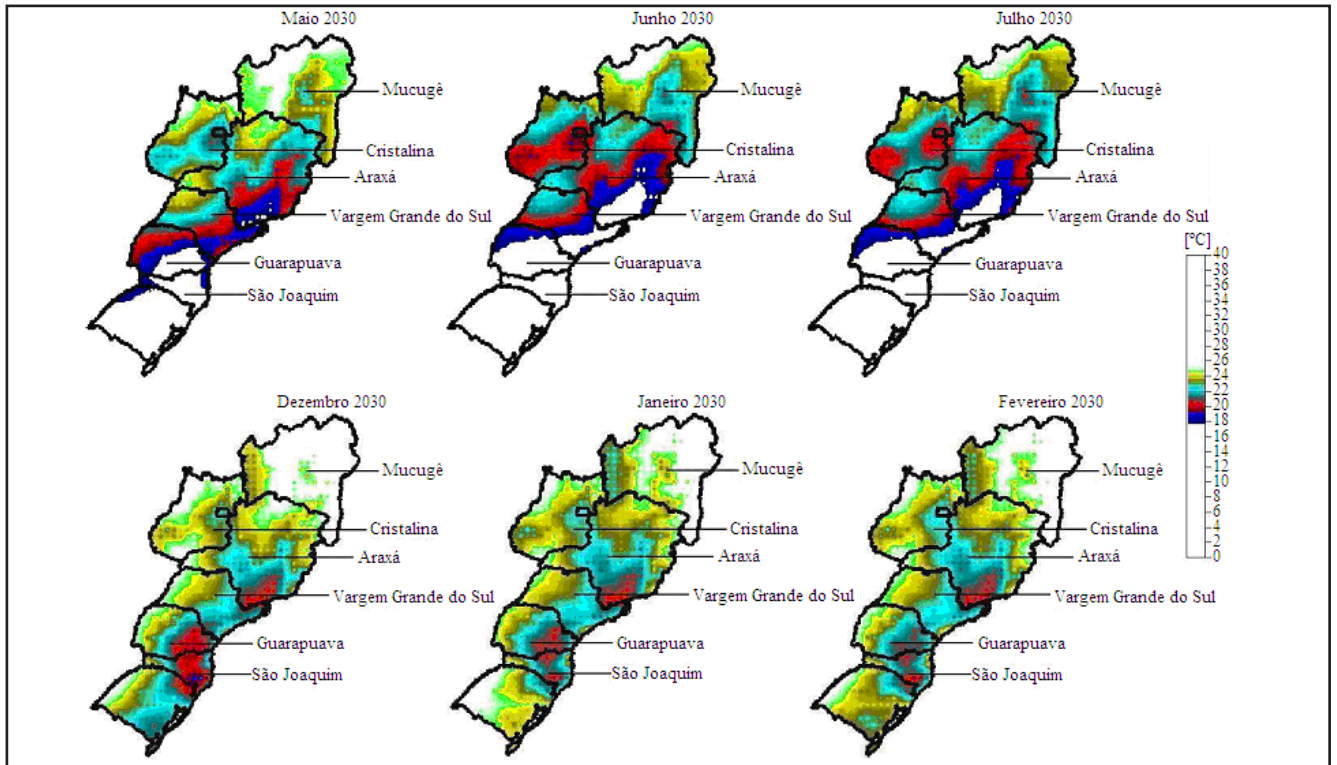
Maio 2030

Mucugê

Cristalina

Araxá

Vargem Grande do Sul

Guarapuava

São Joaquim

Junho 2030

Mucugê

Cristalina

Araxá

Vargem Grande do Sul

Guarapuava

São Joaquim

Julho 2030

Mucugê

Cristalina

Araxá

Vargem Grande do Sul

Guarapuava

São Joaquim

[°C]
40
38
36
34
32
30
28
26
24
22
20
18
16
14
12
10
8
6
4
2
0

Dezembro 2030

Mucugê

Cristalina

Araxá

Vargem Grande do Sul

Guarapuava

São Joaquim

Janeiro 2030

Mucugê

Cristalina

Araxá

Vargem Grande do Sul

Guarapuava

São Joaquim

Fevereiro 2030

Mucugê

Cristalina

Araxá

Vargem Grande do Sul

Guarapuava

São Joaquim